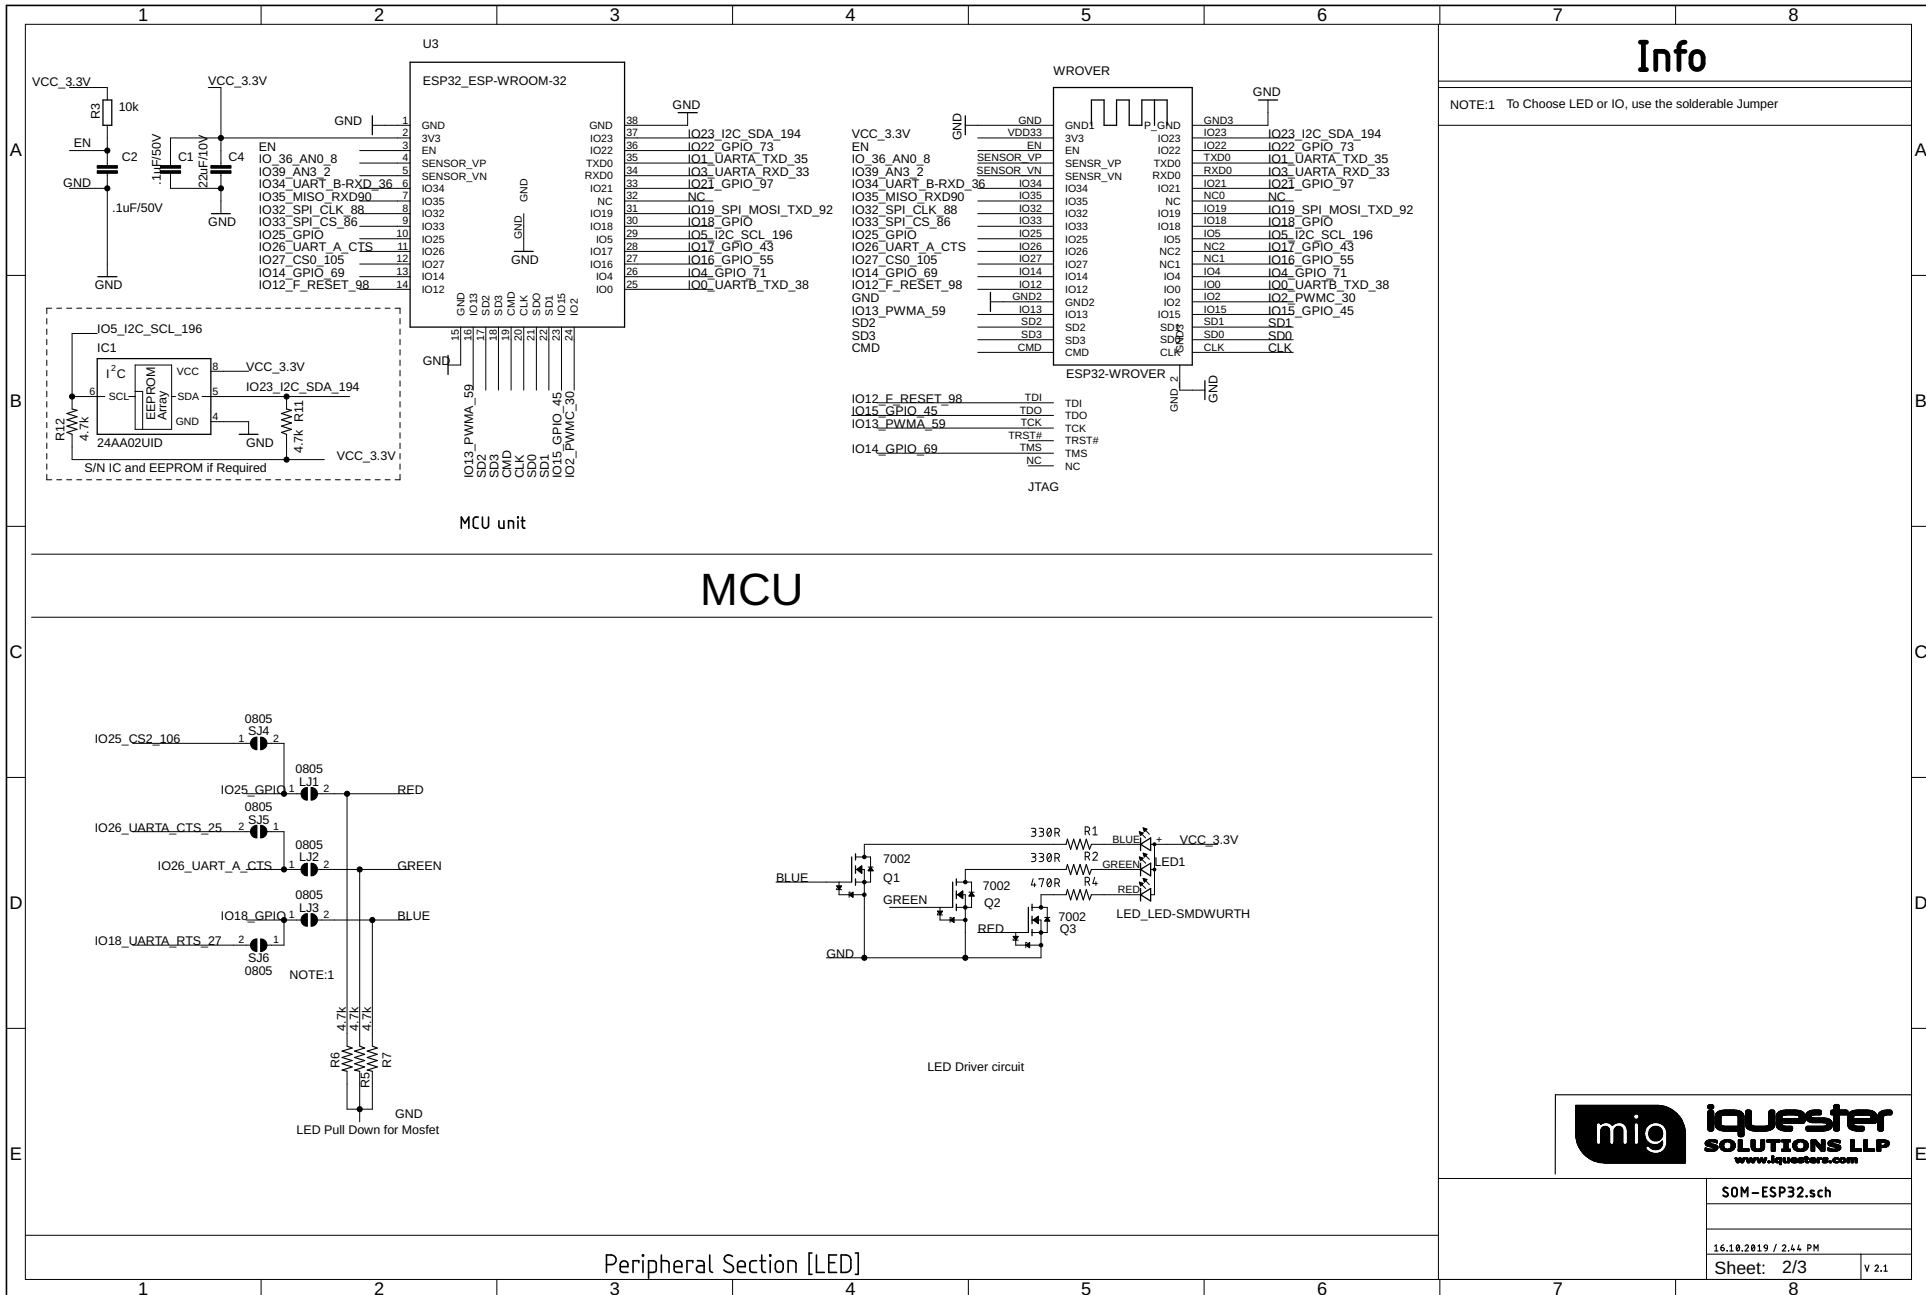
1 2 3 4 5 6 7 8

Info

NOTE:1 To Choose LED or IO, use the solderable Jumper

U3
ESP32_ESP-WROOM-32

VCC_3.3V
R3 10k
EN
C2
GND
.1uF/50V
VCC_3.3V
.1uF/50V C1
22uF/10V C4
GND

GND 1
3V3 2
EN 3
SENSOR_VP 4
SENSOR_VN 5
IO34 6
IO35 7
IO32 8
IO33 9
IO25 10
IO26 11
IO27 12
IO14 13
IO12 14

EN
IO_36_AN0_8
IO39_AN3_2
IO34_UART_B-RXD_36
IO35_MISO_RXD90
IO32_SPI_CLK_88
IO33_SPI_CS_86
IO25_GPIO
IO26_UART_A_CTS
IO27_CS0_105
IO14_GPIO_69
IO12_F_RESET_98

GND
GND
GND

GND 38
IO23 37
IO22 36
TXD0 35
RXD0 34
IO21 33
NC 32
IO19 31
IO18 30
IO5 29
IO17 28
IO16 27
IO4 26
IO0 25

IO23_I2C_SDA_194
IO22_GPIO_73
IO1_UARTA_TXD_35
IO3_UARTA_RXD_33
IO21_GPIO_97
NC
IO19_SPI_MOSI_TXD_92
IO18_GPIO
IO5_I2C_SCL_196
IO17_GPIO_43
IO16_GPIO_55
IO4_GPIO_71
IO0_UARTB_TXD_38

GND IO13 SD2 SD3 CMD CLK SD0 SD1 IO15 IO2
15 16 17 18 19 20 21 22 23 24
GND
IO13_PWMA_59 SD2 SD3 CMD CLK SD0 SD1 IO15_GPIO_45 IO2_PWMC_30

IO5_I2C_SCL_196
IC1
I$^2$C
EEPROM Array
VCC 8
SCL 6
SDA 5
GND 4
VCC_3.3V
IO23_I2C_SDA_194
GND
R12 4.7k
R11 4.7k
24AA02UID
VCC_3.3V
S/N IC and EEPROM if Required

MCU unit

WROVER
GND
VCC_3.3V
EN
IO_36_AN0_8
IO39_AN3_2
IO34_UART_B-RXD_36
IO35_MISO_RXD90
IO32_SPI_CLK_88
IO33_SPI_CS_86
IO25_GPIO
IO26_UART_A_CTS
IO27_CS0_105
IO14_GPIO_69
IO12_F_RESET_98
GND
IO13_PWMA_59
SD2
SD3
CMD

GND VDD33 EN SENSOR_VP SENSOR_VN IO34 IO35 IO32 IO33 IO25 IO26 IO27 IO14 IO12 GND2 IO13 SD2 SD3 CMD
GND1 3V3 EN SENSR_VP SENSR_VN IO34 IO35 IO32 IO33 IO25 IO26 IO27 IO14 IO12 GND2 IO13 SD2 SD3 CMD
P_GND IO23 IO22 TXD0 RXD0 IO21 NC IO19 IO18 IO5 NC2 NC1 IO4 IO0 IO2 IO15 SD1 SD0 CLK
GND3 IO23 IO22 TXD0 RXD0 IO21 NC0 IO19 IO18 IO5 NC2 NC1 IO4 IO0 IO2 IO15 SD1 SD0 CLK
GND

IO23_I2C_SDA_194
IO22_GPIO_73
IO1_UARTA_TXD_35
IO3_UARTA_RXD_33
IO21_GPIO_97
NC
IO19_SPI_MOSI_TXD_92
IO18_GPIO
IO5_I2C_SCL_196
IO17_GPIO_43
IO16_GPIO_55
IO4_GPIO_71
IO0_UARTB_TXD_38
IO2_PWMC_30
IO15_GPIO_45
SD1
SD0
CLK

ESP32-WROVER
GND_2
GND

IO12_F_RESET_98 TDI TDI
IO15_GPIO_45 TDO TDO
IO13_PWMA_59 TCK TCK
TRST# TRST#
IO14_GPIO_69 TMS TMS
NC NC
JTAG

MCU

IO25_CS2_106
0805 SJ4 1 2
0805 LJ1
IO25_GPIO 1 2 RED
0805 SJ5
IO26_UARTA_CTS_25 2 1
0805 LJ2
IO26_UART_A_CTS 1 2 GREEN
0805 LJ3
IO18_GPIO 1 2 BLUE
IO18_UARTA_RTS_27 2 1
SJ6 0805
NOTE:1
4.7k 4.7k 4.7k
R6 R5 R7
GND
LED Pull Down for Mosfet

BLUE 7002 Q1
GREEN 7002 Q2
RED 7002 Q3
GND
330R R1
330R R2
470R R4
BLUE GREEN RED
+ VCC_3.3V
LED1
LED_LED-SMDWURTH
LED Driver circuit

mig
iquester SOLUTIONS LLP
www.iquesters.com
SOM-ESP32.sch
16.10.2019 / 2.44 PM
Sheet: 2/3 V 2.1

Peripheral Section [LED]